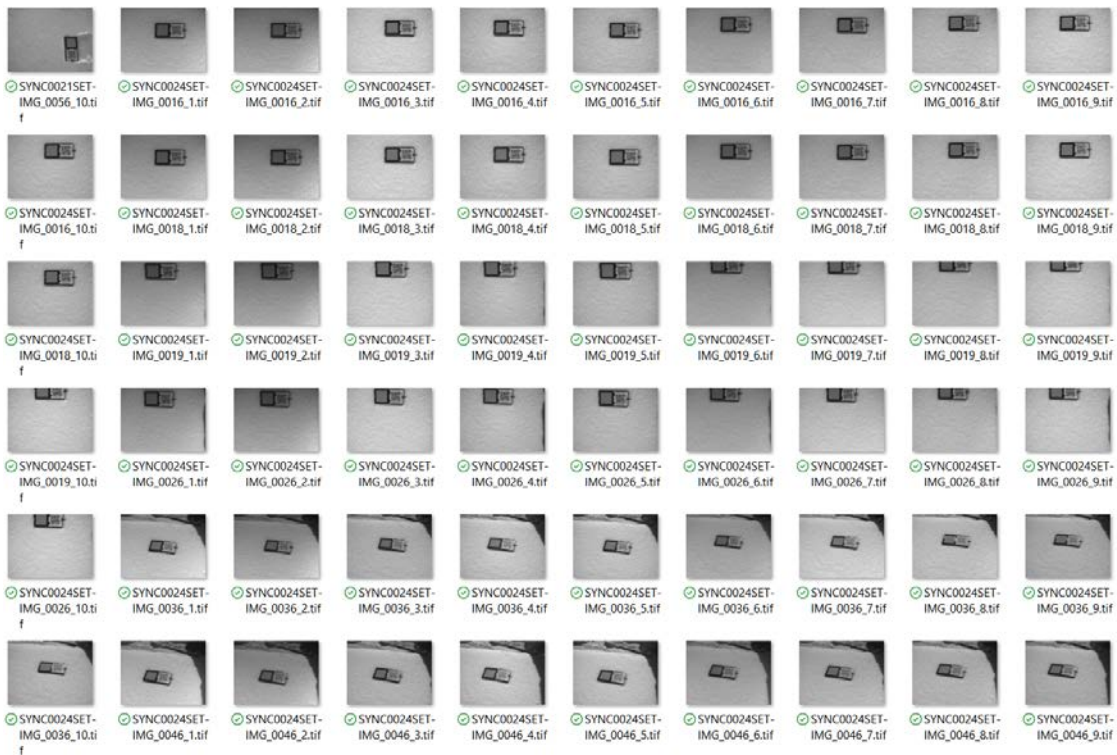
SYNC0021SET-IMG_0056_10.tif
SYNC0024SET-IMG_0016_1.tif
SYNC0024SET-IMG_0016_2.tif
SYNC0024SET-IMG_0016_3.tif
SYNC0024SET-IMG_0016_4.tif
SYNC0024SET-IMG_0016_5.tif
SYNC0024SET-IMG_0016_6.tif
SYNC0024SET-IMG_0016_7.tif
SYNC0024SET-IMG_0016_8.tif
SYNC0024SET-IMG_0016_9.tif

SYNC0024SET-IMG_0016_10.tif
SYNC0024SET-IMG_0018_1.tif
SYNC0024SET-IMG_0018_2.tif
SYNC0024SET-IMG_0018_3.tif
SYNC0024SET-IMG_0018_4.tif
SYNC0024SET-IMG_0018_5.tif
SYNC0024SET-IMG_0018_6.tif
SYNC0024SET-IMG_0018_7.tif
SYNC0024SET-IMG_0018_8.tif
SYNC0024SET-IMG_0018_9.tif

SYNC0024SET-IMG_0018_10.tif
SYNC0024SET-IMG_0019_1.tif
SYNC0024SET-IMG_0019_2.tif
SYNC0024SET-IMG_0019_3.tif
SYNC0024SET-IMG_0019_4.tif
SYNC0024SET-IMG_0019_5.tif
SYNC0024SET-IMG_0019_6.tif
SYNC0024SET-IMG_0019_7.tif
SYNC0024SET-IMG_0019_8.tif
SYNC0024SET-IMG_0019_9.tif

SYNC0024SET-IMG_0019_10.tif
SYNC0024SET-IMG_0026_1.tif
SYNC0024SET-IMG_0026_2.tif
SYNC0024SET-IMG_0026_3.tif
SYNC0024SET-IMG_0026_4.tif
SYNC0024SET-IMG_0026_5.tif
SYNC0024SET-IMG_0026_6.tif
SYNC0024SET-IMG_0026_7.tif
SYNC0024SET-IMG_0026_8.tif
SYNC0024SET-IMG_0026_9.tif

SYNC0024SET-IMG_0026_10.tif
SYNC0024SET-IMG_0036_1.tif
SYNC0024SET-IMG_0036_2.tif
SYNC0024SET-IMG_0036_3.tif
SYNC0024SET-IMG_0036_4.tif
SYNC0024SET-IMG_0036_5.tif
SYNC0024SET-IMG_0036_6.tif
SYNC0024SET-IMG_0036_7.tif
SYNC0024SET-IMG_0036_8.tif
SYNC0024SET-IMG_0036_9.tif

SYNC0024SET-IMG_0036_10.tif
SYNC0024SET-IMG_0046_1.tif
SYNC0024SET-IMG_0046_2.tif
SYNC0024SET-IMG_0046_3.tif
SYNC0024SET-IMG_0046_4.tif
SYNC0024SET-IMG_0046_5.tif
SYNC0024SET-IMG_0046_6.tif
SYNC0024SET-IMG_0046_7.tif
SYNC0024SET-IMG_0046_8.tif
SYNC0024SET-IMG_0046_9.tif